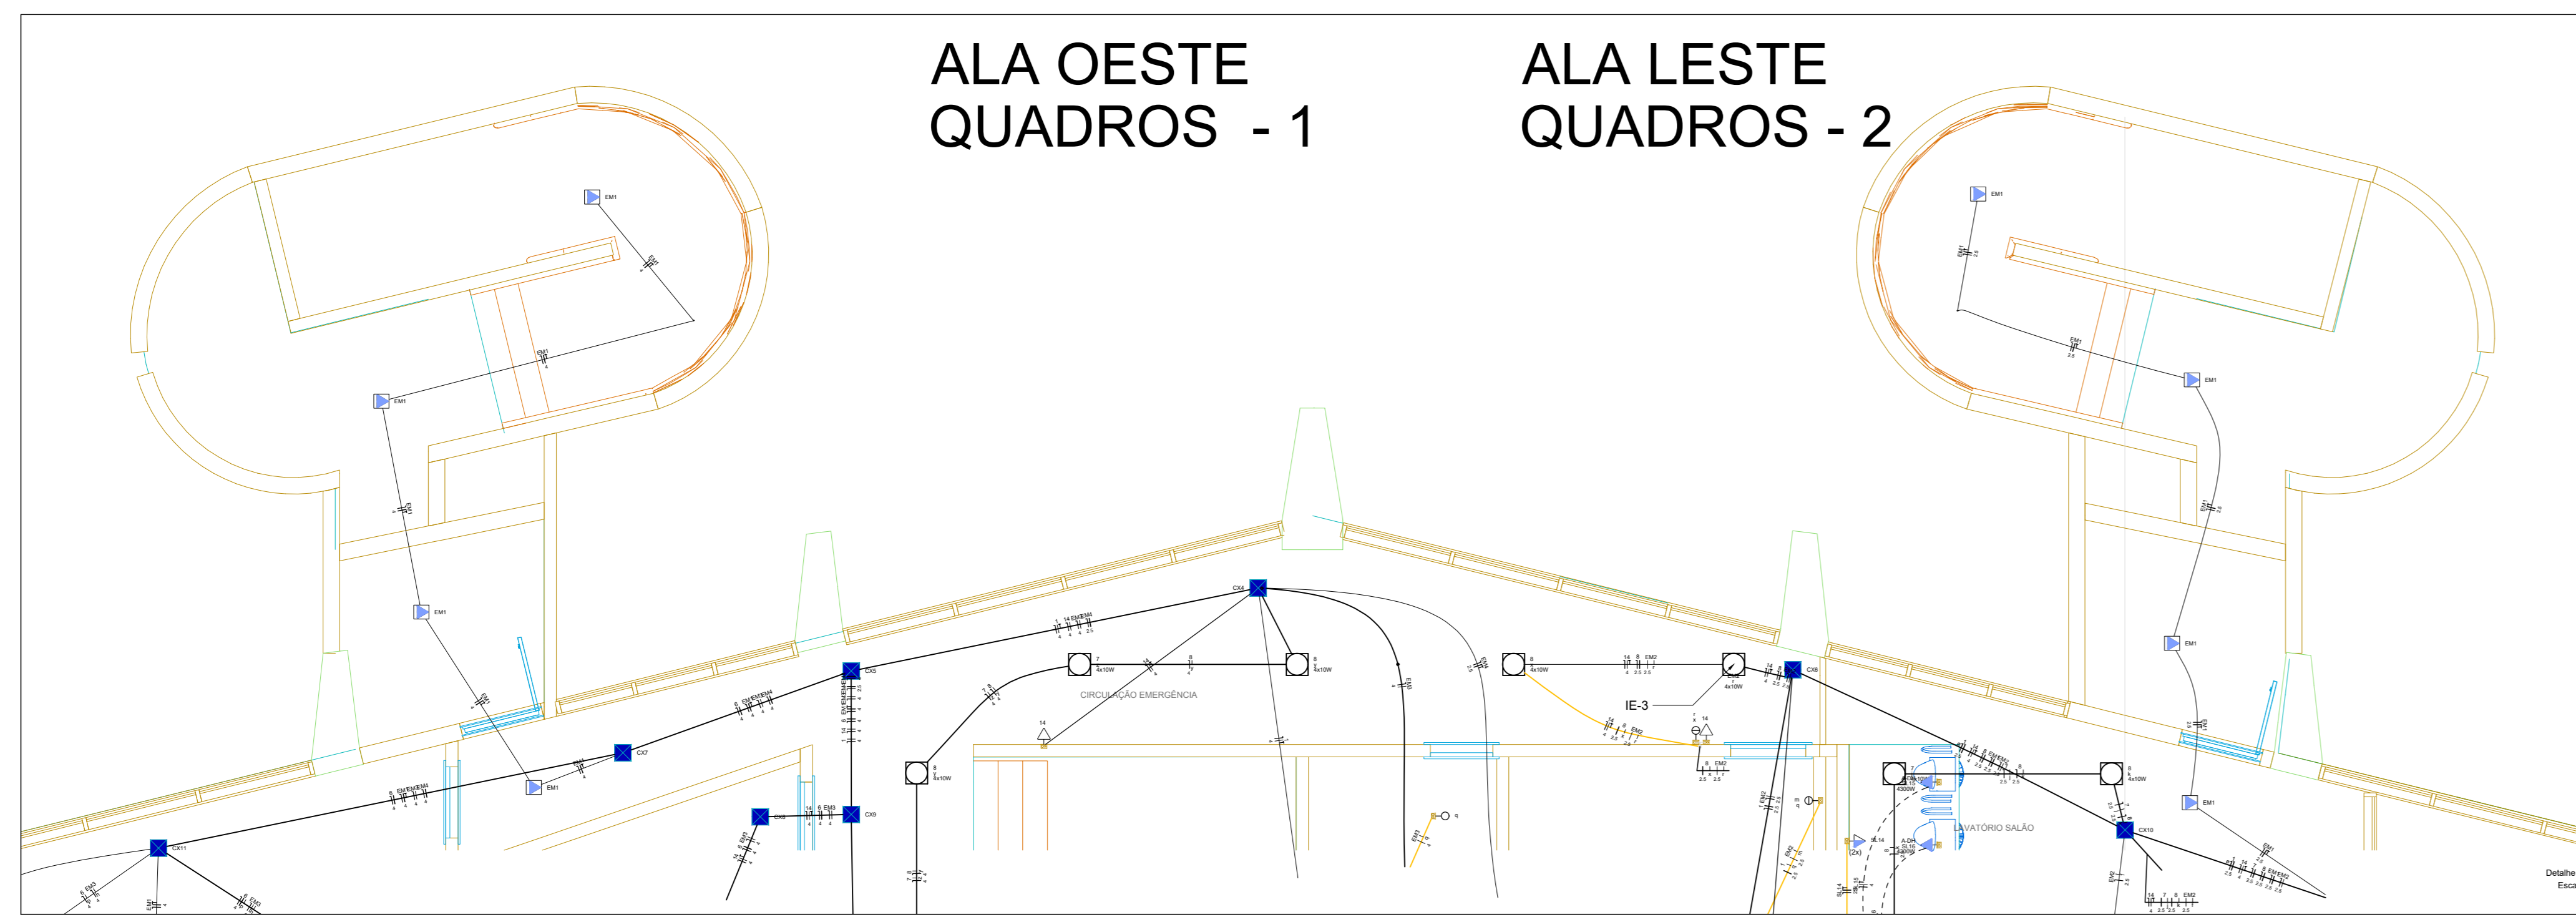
ALA OESTE
QUADROS - 1

ALA LESTE
QUADROS - 2

EM1
EM1
EM1
EM1
EM1
EM1
EM1
EM1
CX4
CX5
CX6
CX7
CX8
CX9
CX10
CX11
4x10W
4x10W
4x10W
4x10W
4x10W
4x10W
CIRCULAÇÃO EMERGÊNCIA
IE-3
LAVATÓRIO SALÃO
4300W
Detalhe
Esca